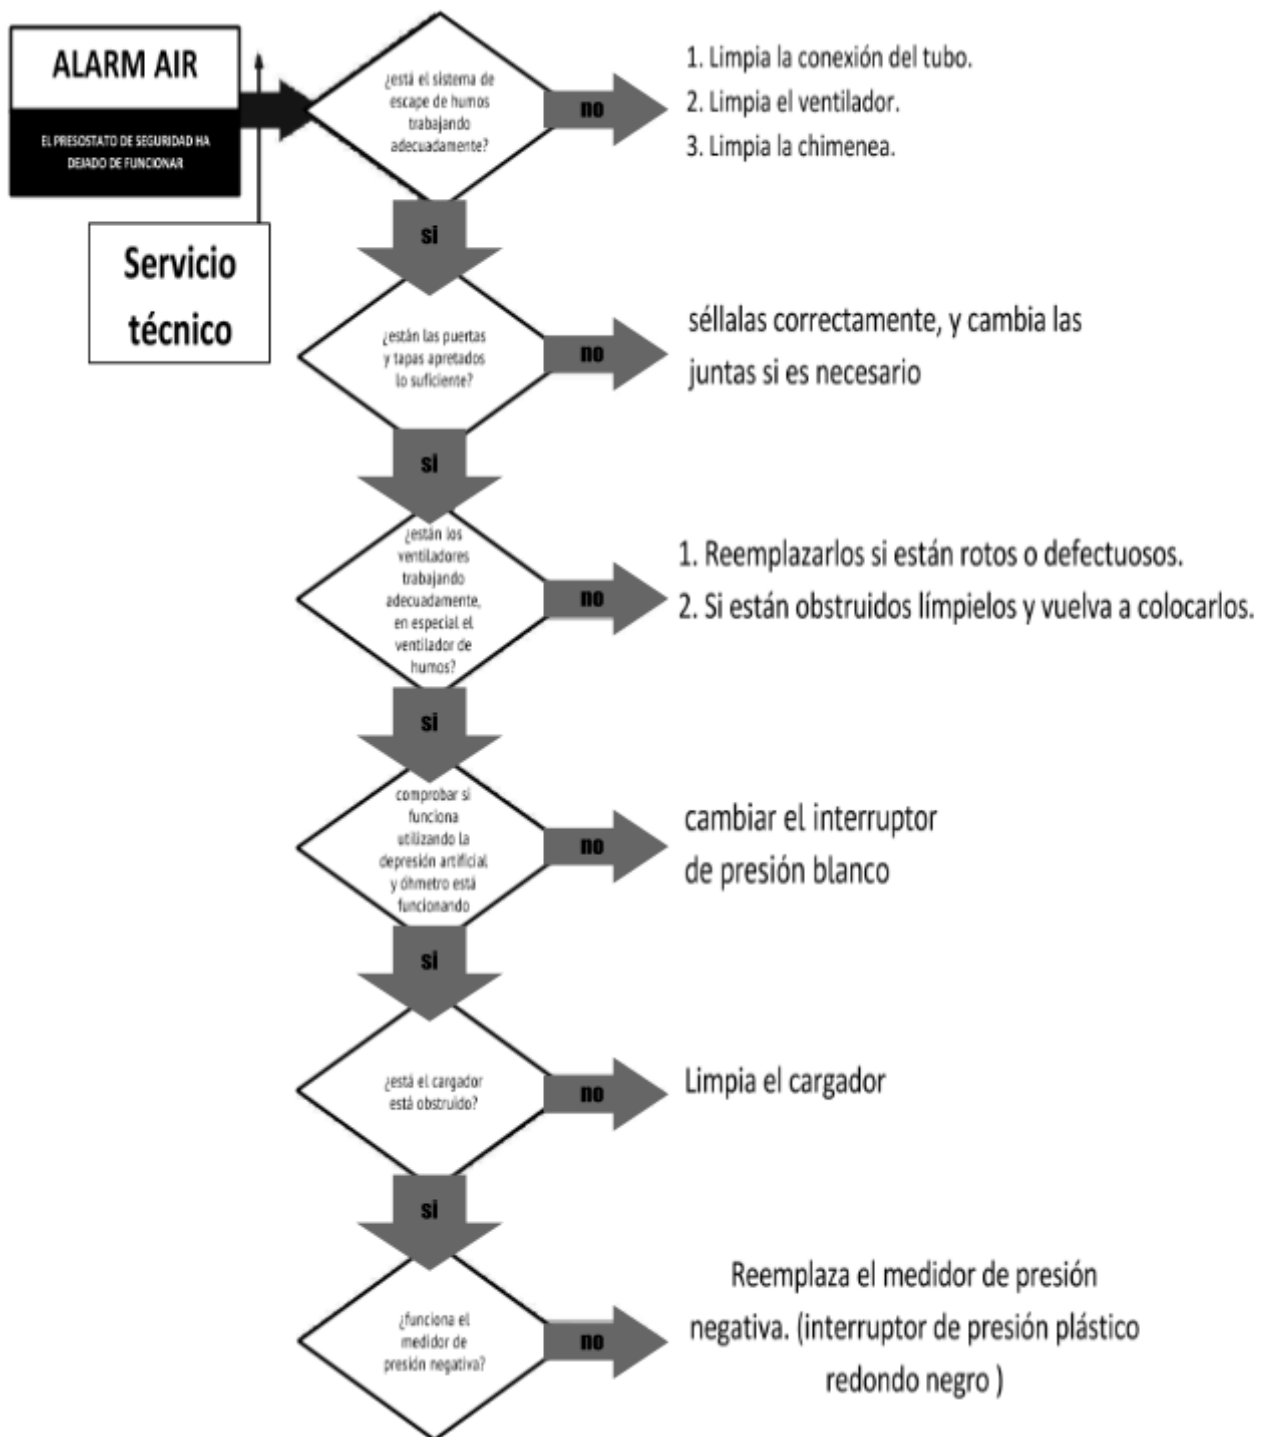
ALARM AIR

EL PRESOSTATO DE SEGURIDAD HA DEJADO DE FUNCIONAR

Servicio técnico

¿está el sistema de escape de humos trabajando adecuadamente?

no

1. Limpia la conexión del tubo.
2. Limpia el ventilador.
3. Limpia la chimenea.

si

¿están las puertas y tapas apretados lo suficiente?

no

séllalas correctamente, y cambia las juntas si es necesario

si

¿están los ventiladores trabajando adecuadamente, en especial el ventilador de humos?

no

1. Reemplazarlos si están rotos o defectuosos.
2. Si están obstruidos límpielos y vuelva a colocarlos.

si

comprobar si funciona utilizando la depresión artificial y óhmetro está funcionando

no

cambiar el interruptor de presión blanco

si

¿está el cargador está obstruido?

no

Limpia el cargador

si

¿funciona el medidor de presión negativa?

no

Reemplaza el medidor de presión negativa. (interruptor de presión plástico redondo negro )